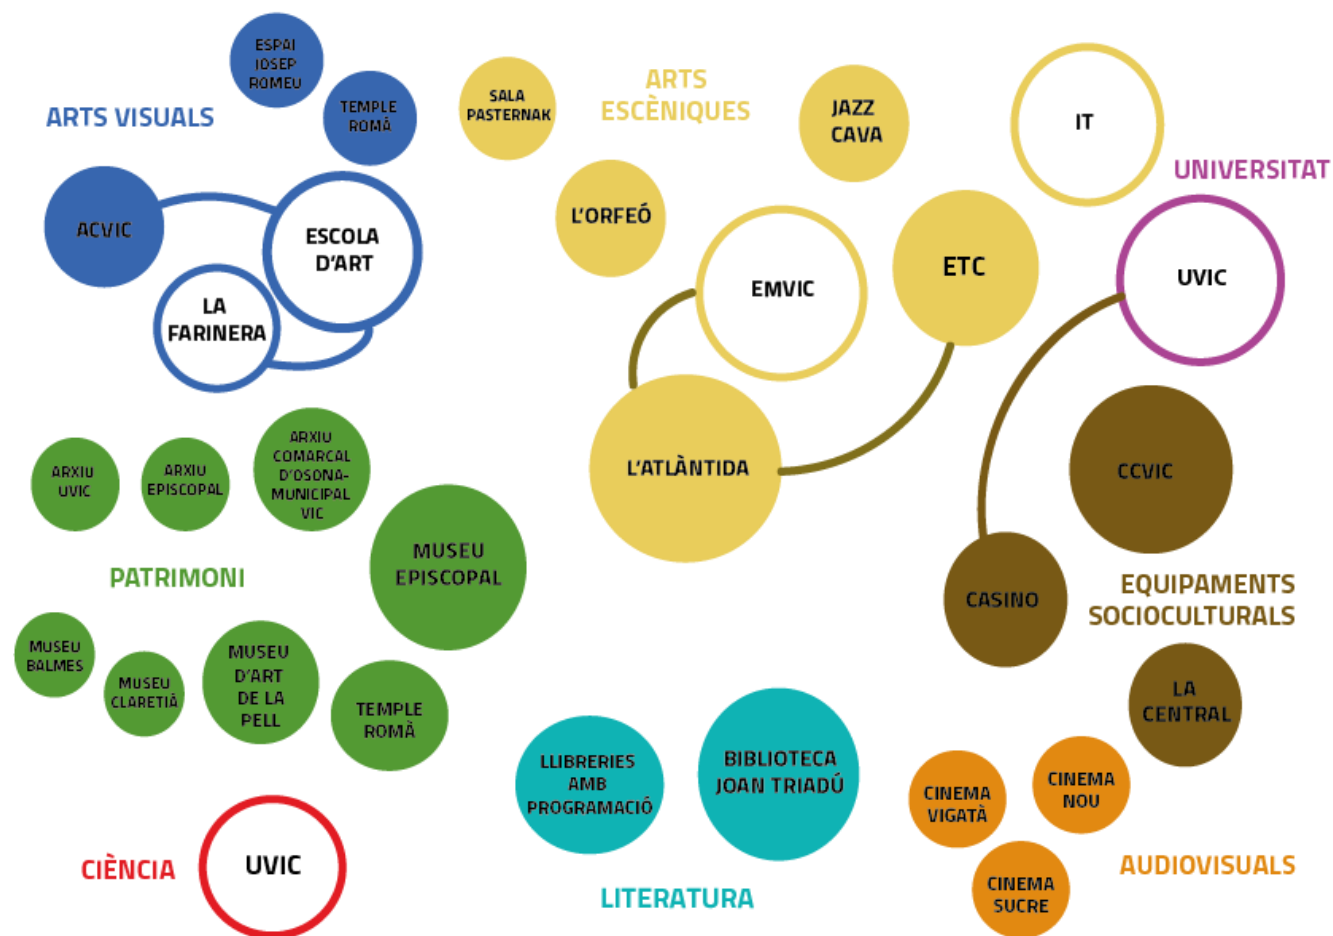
ESPAI JOSEP ROMEU

TEMPLE ROMÀ

ARTS VISUALS

ACVIC

ESCOLA D'ART

LA FARINERA

SALA PASTERNAK

ARTS ESCÈNIQUES

JAZZ CAVA

IT

UNIVERSITAT

L'ORFEÓ

EMVIC

ETC

UVIC

L'ATLÀNTIDA

ARXIU UVIC

ARXIU EPISCOPAL

ARXIU COMARCAL D'OSONA-MUNICIPAL VIC

MUSEU EPISCOPAL

PATRIMONI

CCVIC

CASINO

EQUIPAMENTS SOCIOCULTURALS

MUSEU BALMES

MUSEU CLARETIÀ

MUSEU D'ART DE LA PELL

TEMPLE ROMÀ

LA CENTRAL

LLIBRERIES AMB PROGRAMACIÓ

BIBLIOTECA JOAN TRIADÚ

CINEMA VIGATÀ

CINEMA NOU

CIÈNCIA

UVIC

AUDIOVISUALS

CINEMA SUCRE

LITERATURA